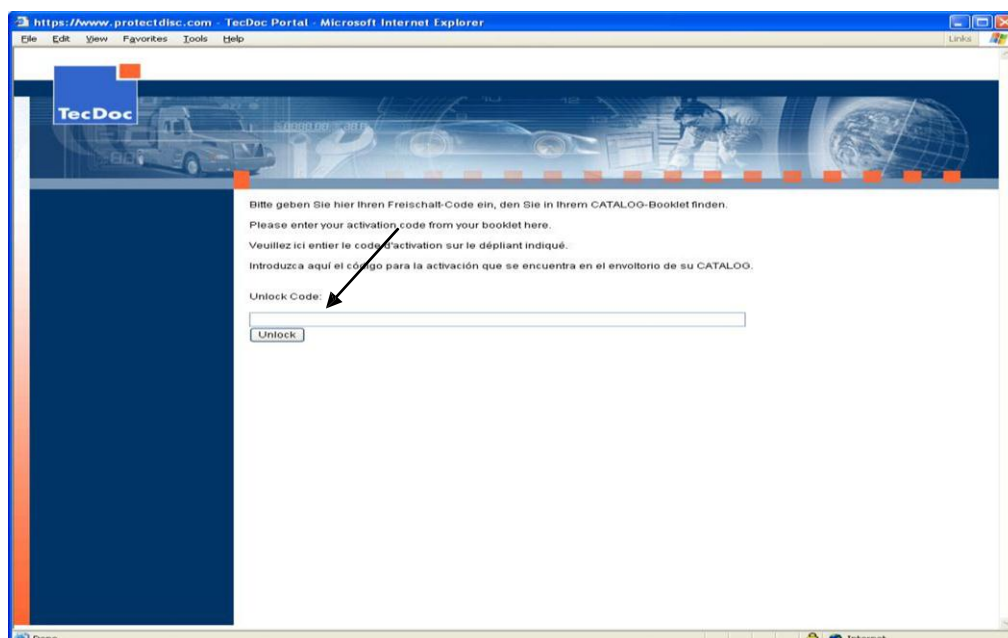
https://www.protectdisc.com - TecDoc Portal - Microsoft Internet Explorer

File Edit View Favorites Tools Help

Links

TecDoc

Bitte geben Sie hier Ihren Freischalt-Code ein, den Sie in Ihrem CATALOG-Booklet finden.

Please enter your activation code from your booklet here.

Veuillez ici entier le code d'activation sur le dépliant indiqué.

Introduzca aquí el código para la activación que se encuentra en el envoltorio de su CATALOG.

Unlock Code:

Unlock

Done

Internet